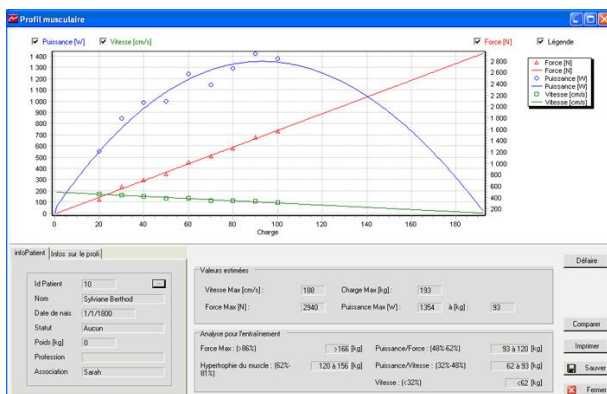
Profil musculaire

Puissance [W]   Vitesse [cm/s]   Force [N]   Légende

1 400
1 300
1 200
1 100
1 000
900
800
700
600
500
400
300
200
100
0

2 800
2 600
2 400
2 200
2 000
1 800
1 600
1 400
1 200
1 000
800
600
400
200

0 20 40 60 80 100 120 140 160 180
Charge

Force [N]
Force [N]
Puissance [W]
Puissance [W]
Vitesse [cm/s]
Vitesse [cm/s]

infoPatient | Infos sur le profil

Id Patient 10
Nom Sylviane Berthod
Date de nais. 1/1/1800
Statut Aucun
Poids [kg] 0
Profession
Association Sarah

Valeurs estimées
Vitesse Max [cm/s] : 188   Charge Max [kg] : 193
Force Max [N] : 2940   Puissance Max [W] : 1354 à [kg] : 93

Analyse pour l'entraînement
Force Max : (>86%) >166 [kg]   Puissance/Force : (48%-62%) 93 à 120 [kg]
Hypertrophie du muscle : (62%-81%) 120 à 156 [kg]   Puissance/Vitesse : (32%-48%) 62 à 93 [kg]
Vitesse : (<32%) <62 [kg]

Défaire
Comparer
Imprimer
Sauver
Fermer